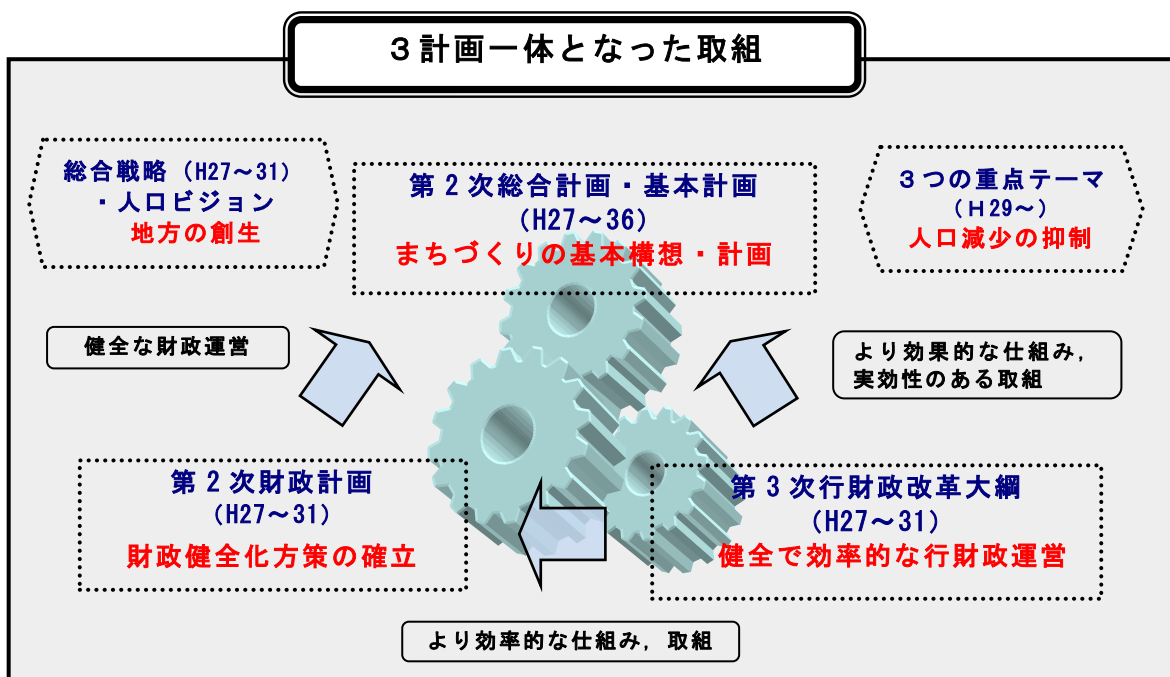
３計画一体となった取組

総合戦略（H27～31）
・人口ビジョン
地方の創生

第２次総合計画・基本計画
（H27～36）
まちづくりの基本構想・計画

３つの重点テーマ
（Ｈ29～）
人口減少の抑制

健全な財政運営

より効果的な仕組み，
実効性のある取組

第２次財政計画
（H27～31）
財政健全化方策の確立

第３次行財政改革大綱
（H27～31）
健全で効率的な行財政運営

より効率的な仕組み，取組